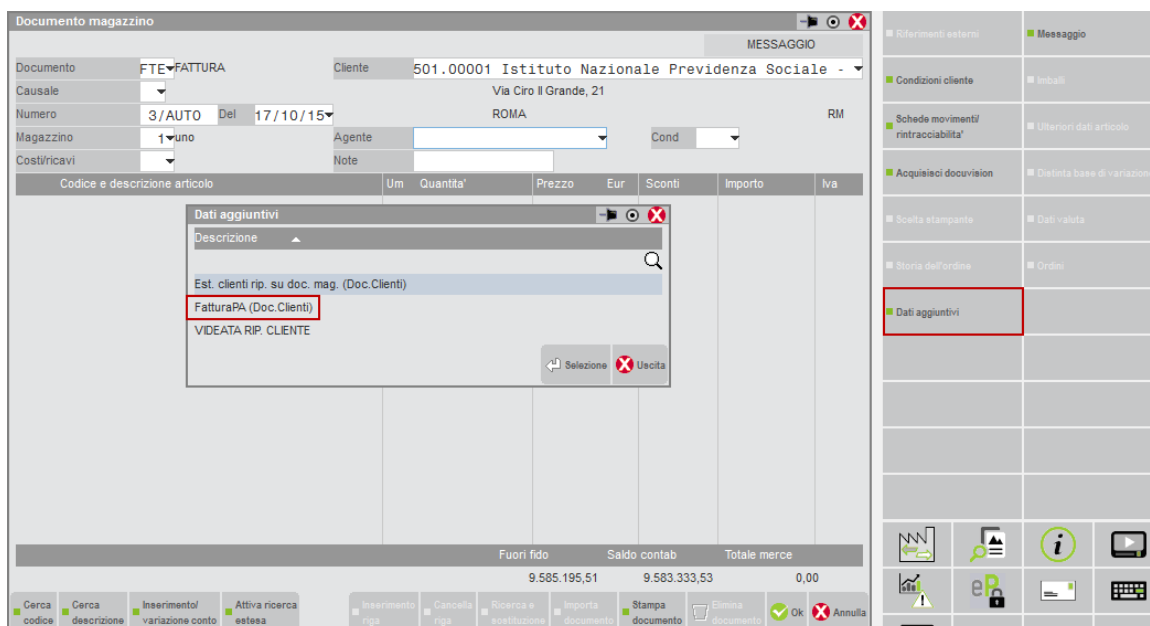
Documento magazzino

MESSAGGIO

Documento FTE FATTURA
Cliente 501.00001 Istituto Nazionale Previdenza Sociale -
Causale
Via Ciro Il Grande, 21
Numero 3/AUTO Del 17/10/15
ROMA RM
Magazzino 1 uno
Agente
Cond
Costi/ricavi
Note

| Codice e descrizione articolo | Um | Quantita' | Prezzo | Eur | Sconti | Importo | Iva |
|---|---|---|---|---|---|---|---|

Dati aggiuntivi
Descrizione
Est. clienti rip. su doc. mag. (Doc.Clienti)
FatturaPA (Doc.Clienti)
VIDEATA RIP. CLIENTE
Selezione
Uscita

Fuori fido 9.585.195,51
Saldo contab 9.583.333,53
Totale merce 0,00

Cerca codice
Cerca descrizione
Inserimento/ variazione conto
Attiva ricerca estesa
Inserimento riga
Cancella riga
Ricerca e sostituzione
Importa documento
Stampa documento
Elimina documento
Ok
Annulla

Riferimenti esterni
Messaggio
Condizioni cliente
Imballi
Schede movimenti/ rintracciabilita'
Ulteriori dati articolo
Acquisisci docuvision
Distinta base di variazione
Scelta stampante
Dati valuta
Storia dell'ordine
Ordini
Dati aggiuntivi